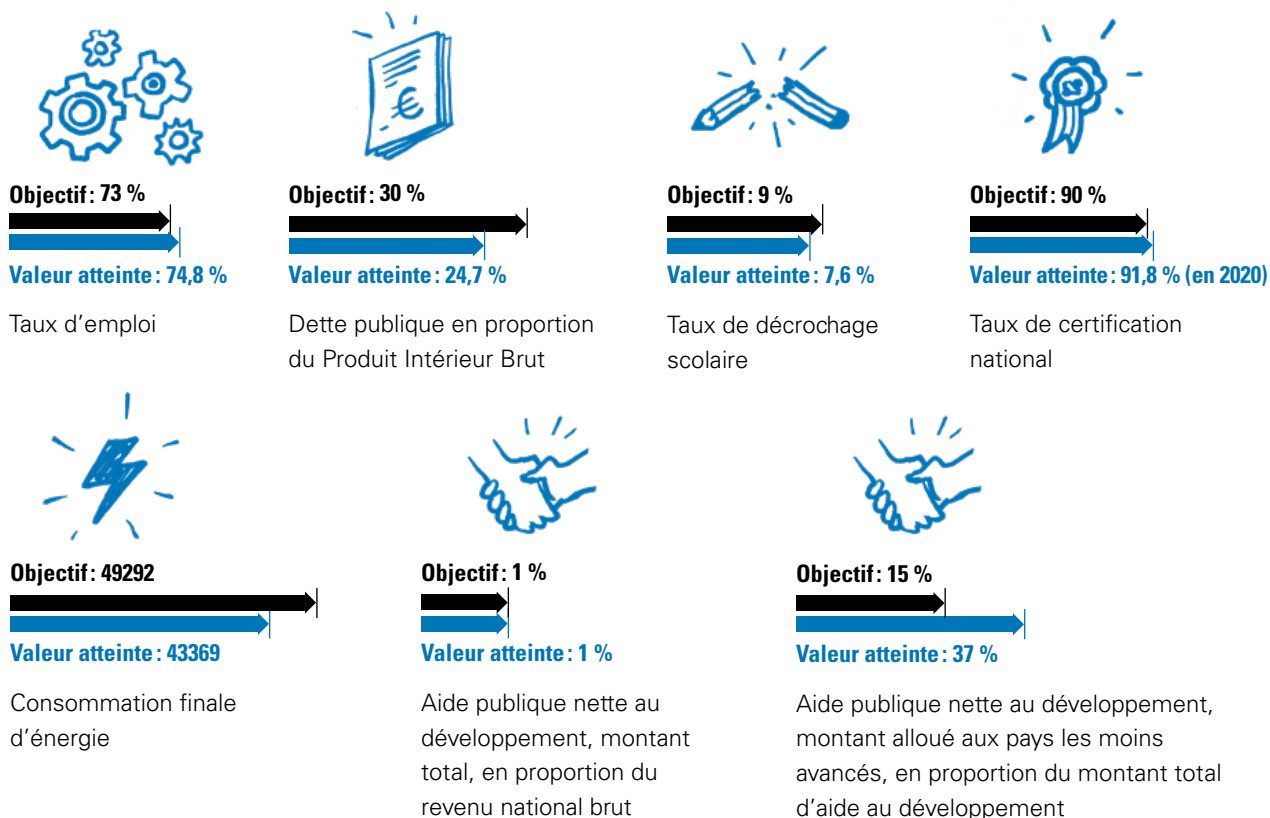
€

Objectif : 73 %

Valeur atteinte : 74,8 %

Taux d’emploi

Objectif : 30 %

Valeur atteinte : 24,7 %

Dette publique en proportion du Produit Intérieur Brut

Objectif : 9 %

Valeur atteinte : 7,6 %

Taux de décrochage scolaire

Objectif : 90 %

Valeur atteinte : 91,8 % (en 2020)

Taux de certification national

Objectif : 49292

Valeur atteinte : 43369

Consommation finale d’énergie

Objectif : 1 %

Valeur atteinte : 1 %

Aide publique nette au développement, montant total, en proportion du revenu national brut

Objectif : 15 %

Valeur atteinte : 37 %

Aide publique nette au développement, montant alloué aux pays les moins avancés, en proportion du montant total d’aide au développement